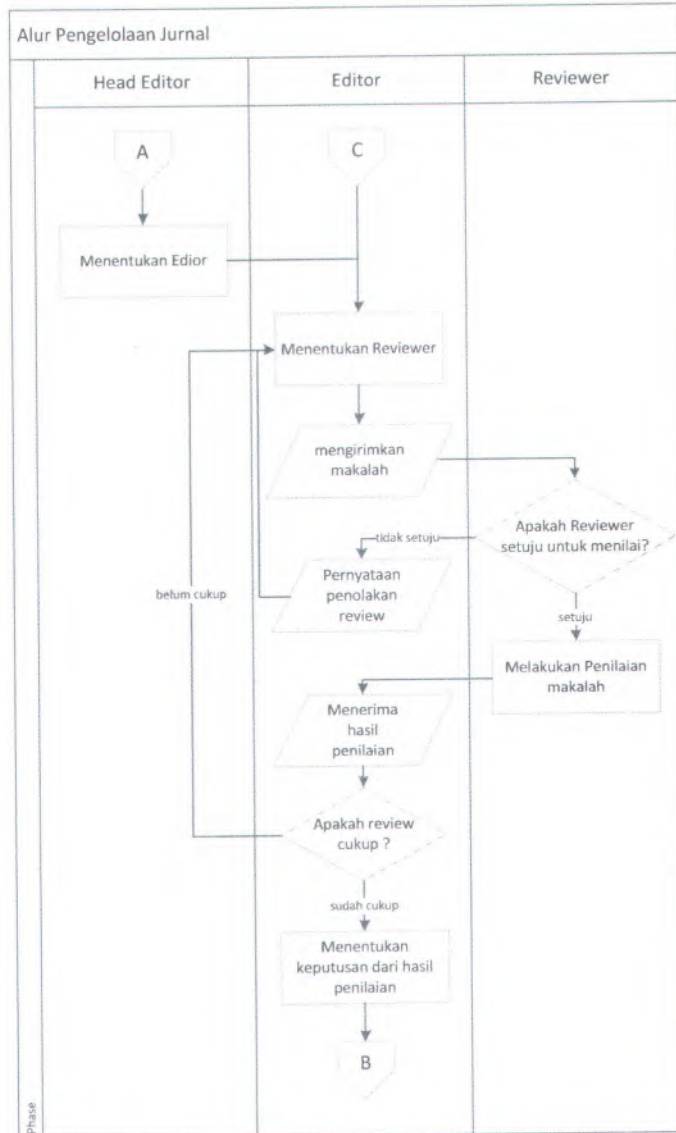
Alur Pengelolaan Jurnal

Head Editor

Editor

Reviewer

A

C

Menentukan Edior

Menentukan Reviewer

mengirimkan makalah

Apakah Reviewer setuju untuk menilai?

tidak setuju

Pernyataan penolakan review

belum cukup

setuju

Melakukan Penilaian makalah

Menerima hasil penilaian

Apakah review cukup ?

sudah cukup

Menentukan keputusan dari hasil penilaian

B

Phase